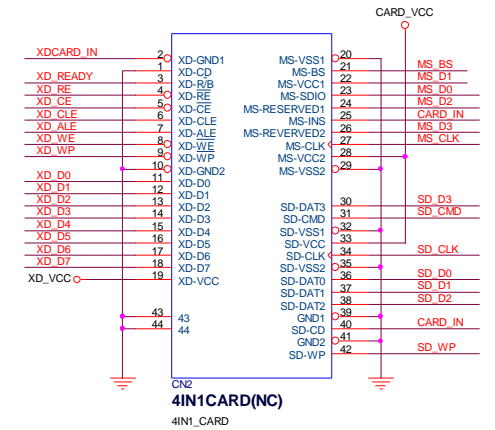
CARD_VCC

XDCARD_IN
XD_READY
XD_RE
XD_CE
XD_CLE
XD_ALE
XD_WE
XD_WP
XD_D0
XD_D1
XD_D2
XD_D3
XD_D4
XD_D5
XD_D6
XD_D7
XD_VCC

2 XD-GND1
1 XD-CD
3 XD-R/B
4 XD-$\overline{RE}$
5 XD-$\overline{CE}$
6 XD-CLE
7 XD-ALE
8 XD-$\overline{WE}$
9 XD-WP
10 XD-GND2
11 XD-D0
12 XD-D1
13 XD-D2
14 XD-D3
15 XD-D4
16 XD-D5
17 XD-D6
18 XD-D7
19 XD-VCC
43 43
44 44

MS-VSS1 20
MS-BS 21
MS-VCC1 22
MS-SDIO 23
MS-RESERVED1 24
MS-INS 25
MS-REVERVED2 26
MS-CLK 27
MS-VCC2 28
MS-VSS2 29
SD-DAT3 30
SD-CMD 31
SD-VSS1 32
SD-VCC 33
SD-CLK 34
SD-VSS2 35
SD-DAT0 36
SD-DAT1 37
SD-DAT2 38
GND1 39
SD-CD 40
GND2 41
SD-WP 42

MS_BS
MS_D1
MS_D0
MS_D2
CARD_IN
MS_D3
MS_CLK
SD_D3
SD_CMD
SD_CLK
SD_D0
SD_D1
SD_D2
CARD_IN
SD_WP

CN2
4IN1CARD(NC)
4IN1_CARD